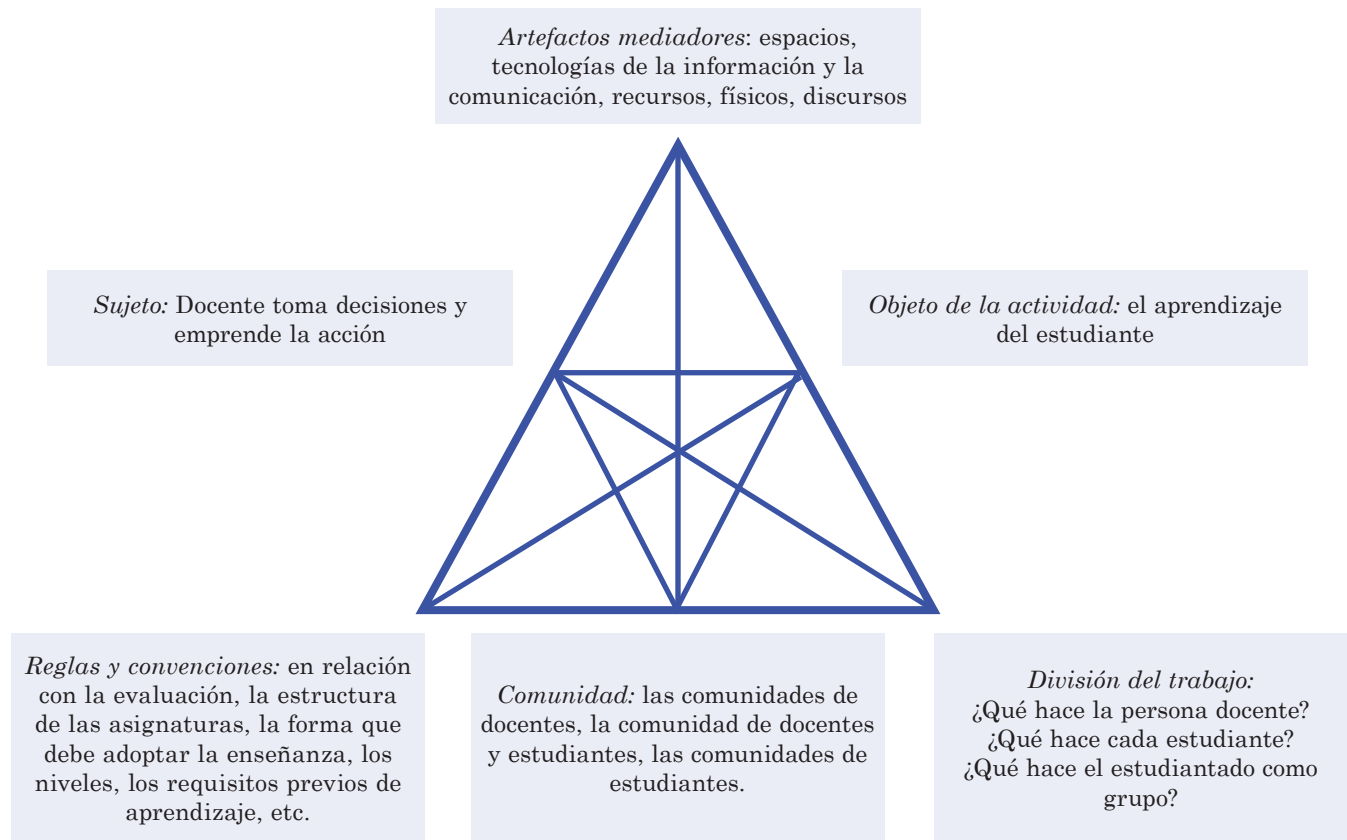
*Artefactos mediadores*: espacios, tecnologías de la información y la comunicación, recursos, físicos, discursos

*Sujeto:* Docente toma decisiones y emprende la acción

*Objeto de la actividad:* el aprendizaje del estudiante

*Reglas y convenciones:* en relación con la evaluación, la estructura de las asignaturas, la forma que debe adoptar la enseñanza, los niveles, los requisitos previos de aprendizaje, etc.

*Comunidad:* las comunidades de docentes, la comunidad de docentes y estudiantes, las comunidades de estudiantes.

*División del trabajo:*
¿Qué hace la persona docente?
¿Qué hace cada estudiante?
¿Qué hace el estudiantado como grupo?